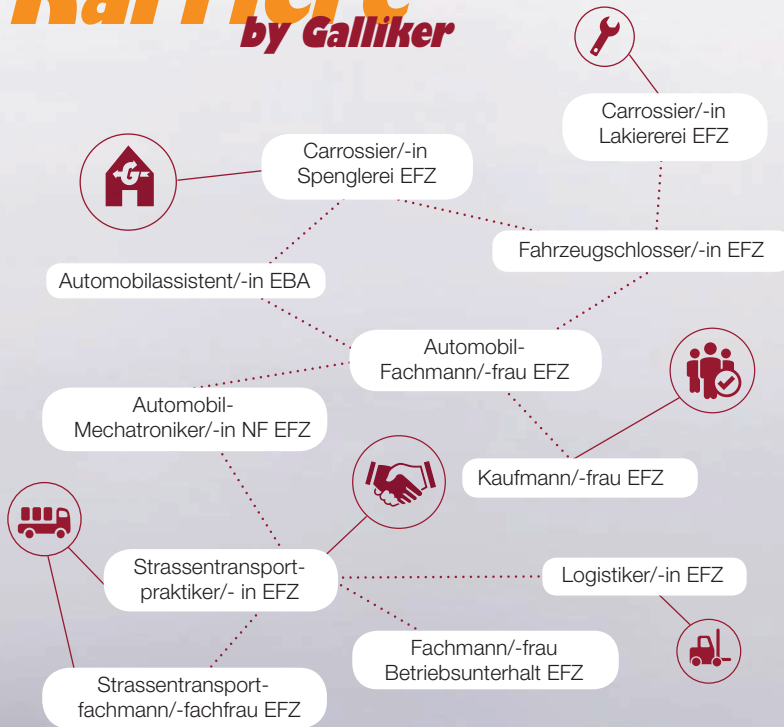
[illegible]
by Galliker

Carrossier/-in Lakiererei EFZ

Carrossier/-in Spenglerei EFZ

Fahrzeugschlosser/-in EFZ

Automobilassistent/-in EBA

Automobil-Fachmann/-frau EFZ

Automobil-Mechatroniker/-in NF EFZ

Kaufmann/-frau EFZ

Strassentransport-praktiker/- in EFZ

Logistiker/-in EFZ

Fachmann/-frau Betriebsunterhalt EFZ

Strassentransport-fachmann/-fachfrau EFZ